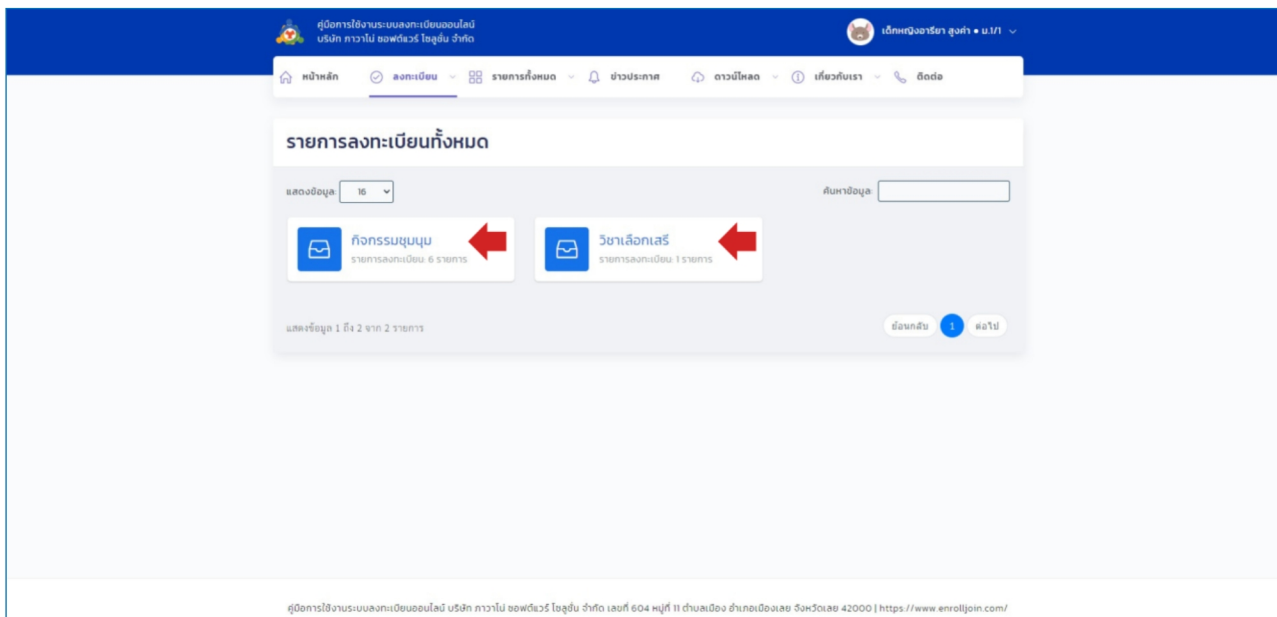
คู่มือการใช้งานระบบลงทะเบียนออนไลน์
บริษัท ภาวาไน่ ซอฟต์แวร์ โซลูชั่น จำกัด

เด็กหญิงอารียา สูงค่า • ม.1/1

หน้าหลัก ลงทะเบียน รายการทั้งหมด ข่าวประกาศ ดาวน์โหลด เกี่ยวกับเรา ติดต่อ

รายการลงทะเบียนทั้งหมด

แสดงข้อมูล 16

ค้นหาข้อมูล:

กิจกรรมชุมนุม
รายการลงทะเบียน: 6 รายการ

วิชาเลือกเสรี
รายการลงทะเบียน: 1 รายการ

แสดงข้อมูล 1 ถึง 2 จาก 2 รายการ

ย้อนกลับ 1 ต่อไป

คู่มือการใช้งานระบบลงทะเบียนออนไลน์ บริษัท ภาวาไน่ ซอฟต์แวร์ โซลูชั่น จำกัด เลขที่ 604 หมู่ที่ 11 ตำบลเมือง อำเภอเมืองเลย จังหวัดเลย 42000 | https://www.enrolljoin.com/